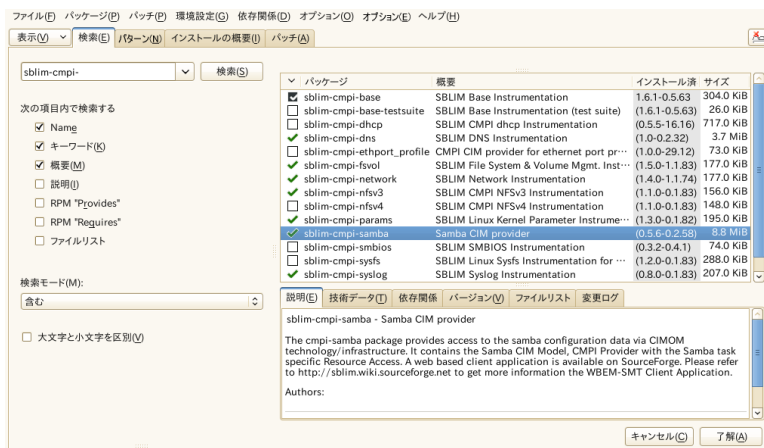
ファイル(F) パッケージ(P) パッチ(P) 環境設定(E) 依存関係(D) オプション(O) オプション(E) ヘルプ(H)

表示(V) 検索(E) パターン(N) インストールの概要(I) パッチ(A)

sblim-cmpi- 検索(S)

次の項目内で検索する

Name
キーワード(K)
概要(M)
説明(I)
RPM "Provides"
RPM "Requires"
ファイルリスト

検索モード(M):
含む

大文字と小文字を区別(V)

| | パッケージ | 概要 | インストール済 | サイズ |
|---|---|---|---|---|
| | sblim-cmpi-base | SBLIM Base Instrumentation | 1.6.1-0.5.63 | 304.0 KiB |
| | sblim-cmpi-base-testsuite | SBLIM Base Instrumentation (test suite) | (1.6.1-0.5.63) | 26.0 KiB |
| | sblim-cmpi-dhcp | SBLIM CMPI dhcp Instrumentation | (0.5.5-16.16) | 717.0 KiB |
| ✔ | sblim-cmpi-dns | SBLIM DNS Instrumentation | (1.0-2.32) | 3.7 MiB |
| | sblim-cmpi-ethport_profile | CMPI CIM provider for ethernet port pr··· | (1.0.0-29.12) | 73.0 KiB |
| ✔ | sblim-cmpi-fsvol | SBLIM File System & Volume Mgmt. Inst··· | (1.5.0-1.183) | 177.0 KiB |
| ✔ | sblim-cmpi-network | SBLIM Network Instrumentation | (1.4.0-1.174) | 177.0 KiB |
| ✔ | sblim-cmpi-nfsv3 | SBLIM CMPI NFSv3 Instrumentation | (1.1.0-0.183) | 156.0 KiB |
| | sblim-cmpi-nfsv4 | SBLIM CMPI NFSv4 Instrumentation | (1.1.0-0.183) | 148.0 KiB |
| ✔ | sblim-cmpi-params | SBLIM Linux Kernel Parameter Instrume··· | (1.3.0-0.182) | 195.0 KiB |
| ✔ | sblim-cmpi-samba | Samba CIM provider | (0.5.6-0.2.58) | 8.8 MiB |
| | sblim-cmpi-smbios | SBLIM SMBIOS Instrumentation | (0.3.2-0.4.1) | 74.0 KiB |
| | sblim-cmpi-sysfs | SBLIM Linux Sysfs Instrumentation for ··· | (1.2.0-0.183) | 288.0 KiB |
| ✔ | sblim-cmpi-syslog | SBLIM Syslog Instrumentation | (0.8.0-0.183) | 207.0 KiB |

説明(E) 技術データ(T) 依存関係 バージョン(V) ファイルリスト 変更ログ

sblim-cmpi-samba - Samba CIM provider

The cmpi-samba package provides access to the samba configuration data via CIMOM technology/infrastructure. It contains the Samba CIM Model, CMPI Provider with the Samba task specific Resource Access. A web based client application is available on SourceForge. Please refer to http://sblim.wiki.sourceforge.net to get more information the WBEM-SMT Client Application.

Authors:

キャンセル(C) 了解(A)